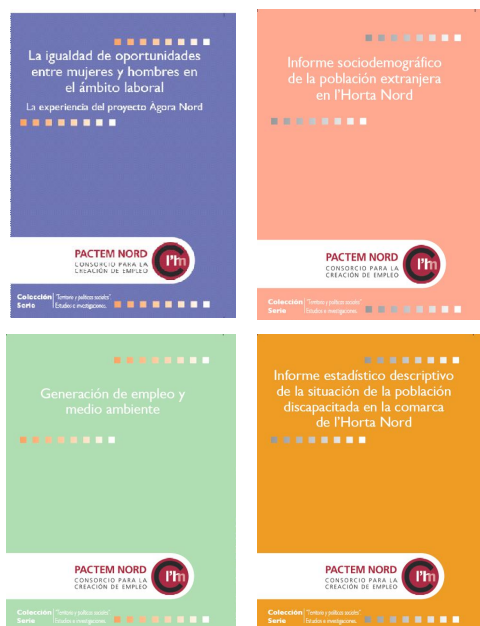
La igualdad de oportunidades entre mujeres y hombres en el ámbito laboral

La experiencia del proyecto Agora Nord

PACTEM NORD
CONSORCIO PARA LA CREACIÓN DE EMPLEO
l'Hn

Colección "Territorio y políticas sociales"
Serie Estudios e investigaciones

Informe sociodemográfico de la población extranjera en l'Horta Nord

PACTEM NORD
CONSORCIO PARA LA CREACIÓN DE EMPLEO
l'Hn

Colección "Territorio y políticas sociales"
Serie Estudios e investigaciones

Generación de empleo y medio ambiente

PACTEM NORD
CONSORCIO PARA LA CREACIÓN DE EMPLEO
l'Hn

Colección "Territorio y políticas sociales"
Serie Estudios e investigaciones

Informe estadístico descriptivo de la situación de la población discapacitada en la comarca de l'Horta Nord

PACTEM NORD
CONSORCIO PARA LA CREACIÓN DE EMPLEO
l'Hn

Colección "Territorio y políticas sociales"
Serie Estudios e investigaciones